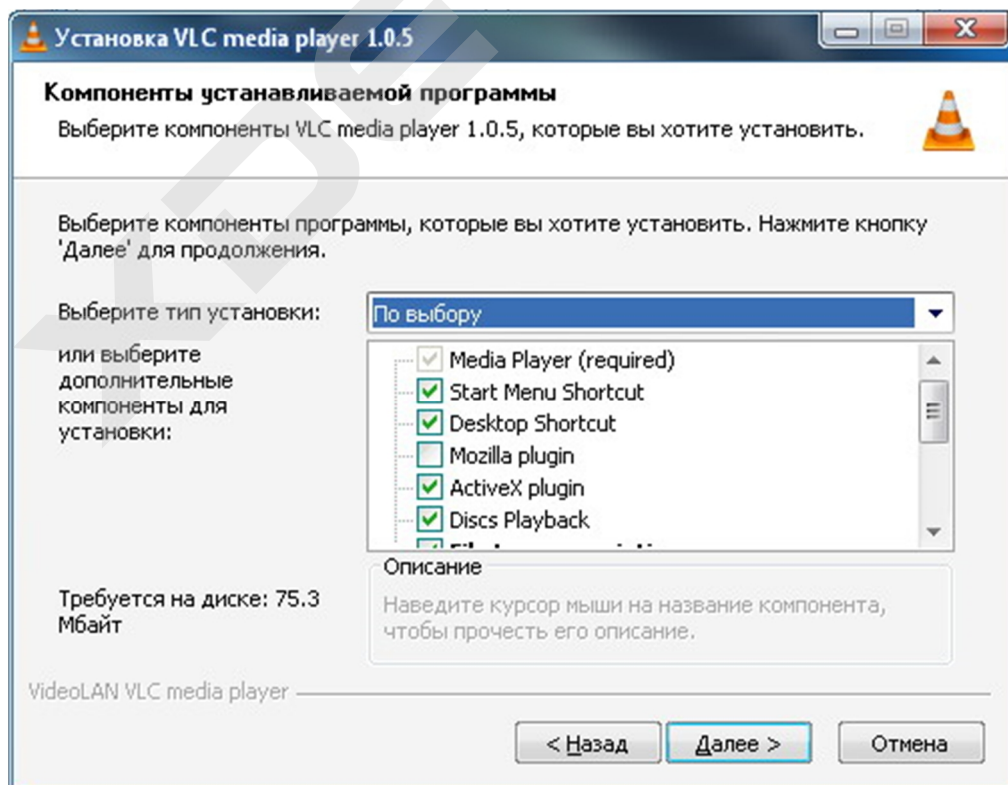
Установка VLC media player 1.0.5

Компоненты устанавливаемой программы
Выберите компоненты VLC media player 1.0.5, которые вы хотите установить.

Выберите компоненты программы, которые вы хотите установить. Нажмите кнопку 'Далее' для продолжения.

Выберите тип установки: По выбору

или выберите дополнительные компоненты для установки:

Media Player (required)
Start Menu Shortcut
Desktop Shortcut
Mozilla plugin
ActiveX plugin
Discs Playback
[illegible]

Требуется на диске: 75.3 Мбайт

Описание
Наведите курсор мыши на название компонента, чтобы прочесть его описание.

VideoLAN VLC media player

< Назад Далее > Отмена